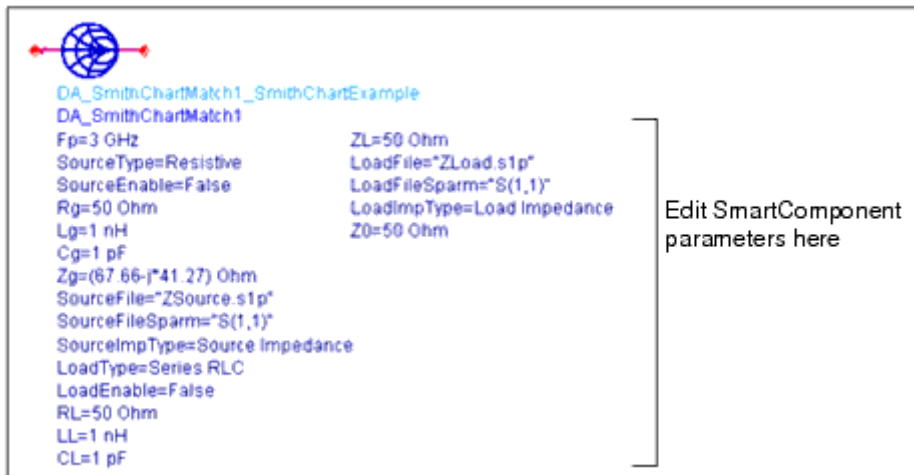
DA_SmithChartMatch1_SmithChartExample
DA_SmithChartMatch1
Fp=3 GHz
SourceType=Resistive
SourceEnable=False
Rg=50 Ohm
Lg=1 nH
Cg=1 pF
Zg=(67.66-j*41.27) Ohm
SourceFile="ZSource.s1p"
SourceFileSparm="S(1,1)"
SourceImpType=Source Impedance
LoadType=Series RLC
LoadEnable=False
RL=50 Ohm
LL=1 nH
CL=1 pF

ZL=50 Ohm
LoadFile="ZLoad.s1p"
LoadFileSparm="S(1,1)"
LoadImpType=Load Impedance
Z0=50 Ohm

Edit SmartComponent parameters here